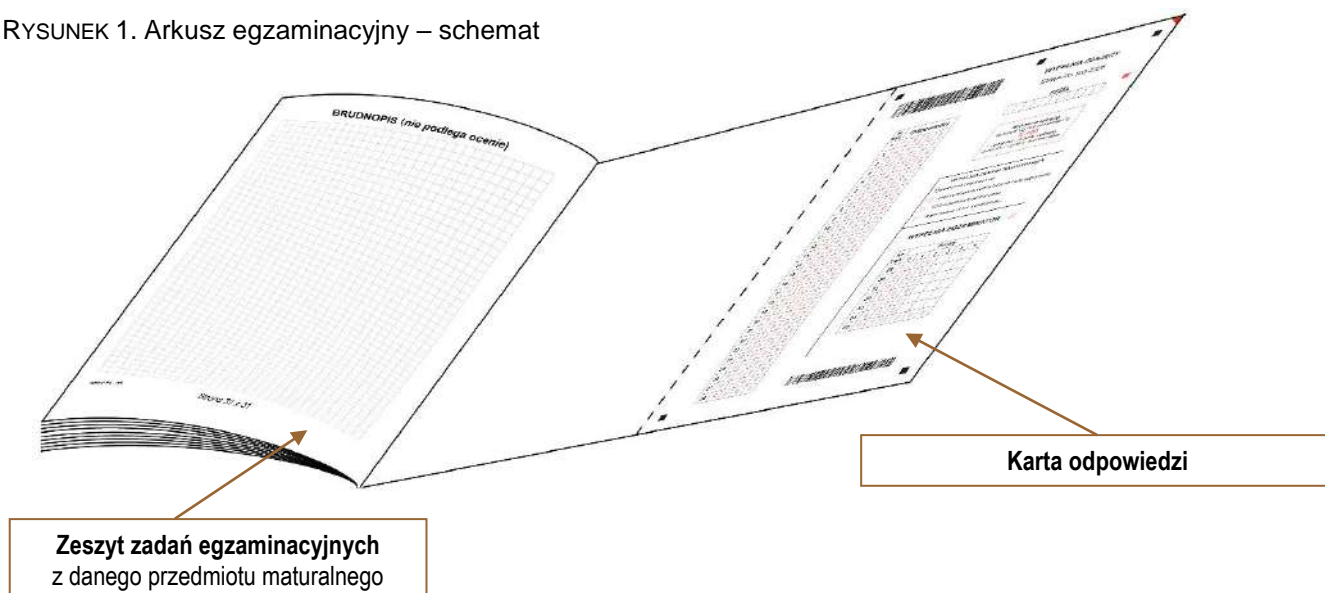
RYSUNEK 1. Arkusz egzaminacyjny – schemat

BRUDNOPIS (nie podlega ocenie)

Strona 31 z 31

WYPEŁNIA ZDAJĄCY

WYPEŁNIA EGZAMINATOR

Karta odpowiedzi

Zeszyt zadań egzaminacyjnych
z danego przedmiotu maturalnego